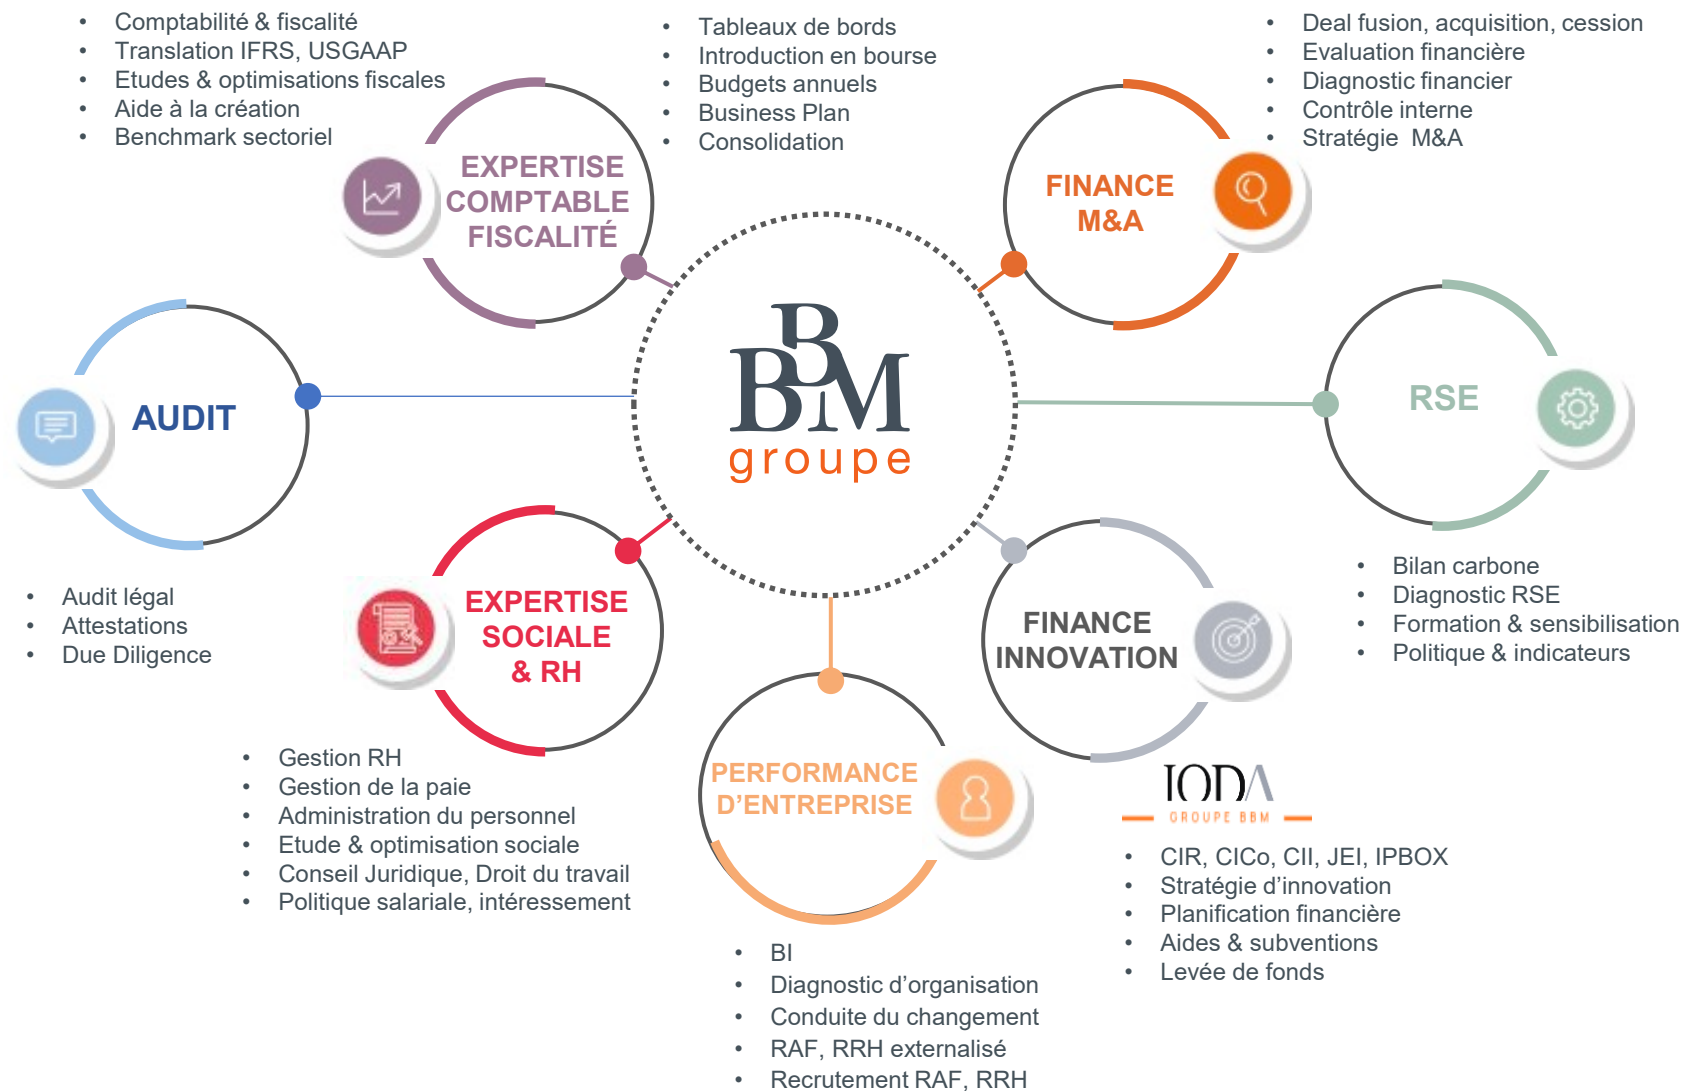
- Comptabilité & fiscalité
- Translation IFRS, USGAAP
- Etudes & optimisations fiscales
- Aide à la création
- Benchmark sectoriel

- Tableaux de bords
- Introduction en bourse
- Budgets annuels
- Business Plan
- Consolidation

- Deal fusion, acquisition, cession
- Evaluation financière
- Diagnostic financier
- Contrôle interne
- Stratégie M&A

EXPERTISE COMPTABLE FISCALITÉ

FINANCE M&A

BBM groupe

AUDIT

RSE

EXPERTISE SOCIALE & RH

FINANCE INNOVATION

PERFORMANCE D'ENTREPRISE

- Audit légal
- Attestations
- Due Diligence

- Bilan carbone
- Diagnostic RSE
- Formation & sensibilisation
- Politique & indicateurs

IODA GROUPE BBM

- Gestion RH
- Gestion de la paie
- Administration du personnel
- Etude & optimisation sociale
- Conseil Juridique, Droit du travail
- Politique salariale, intéressement

- CIR, CICo, CII, JEI, IPBOX
- Stratégie d'innovation
- Planification financière
- Aides & subventions
- Levée de fonds

- BI
- Diagnostic d'organisation
- Conduite du changement
- RAF, RRH externalisé
- Recrutement RAF, RRH